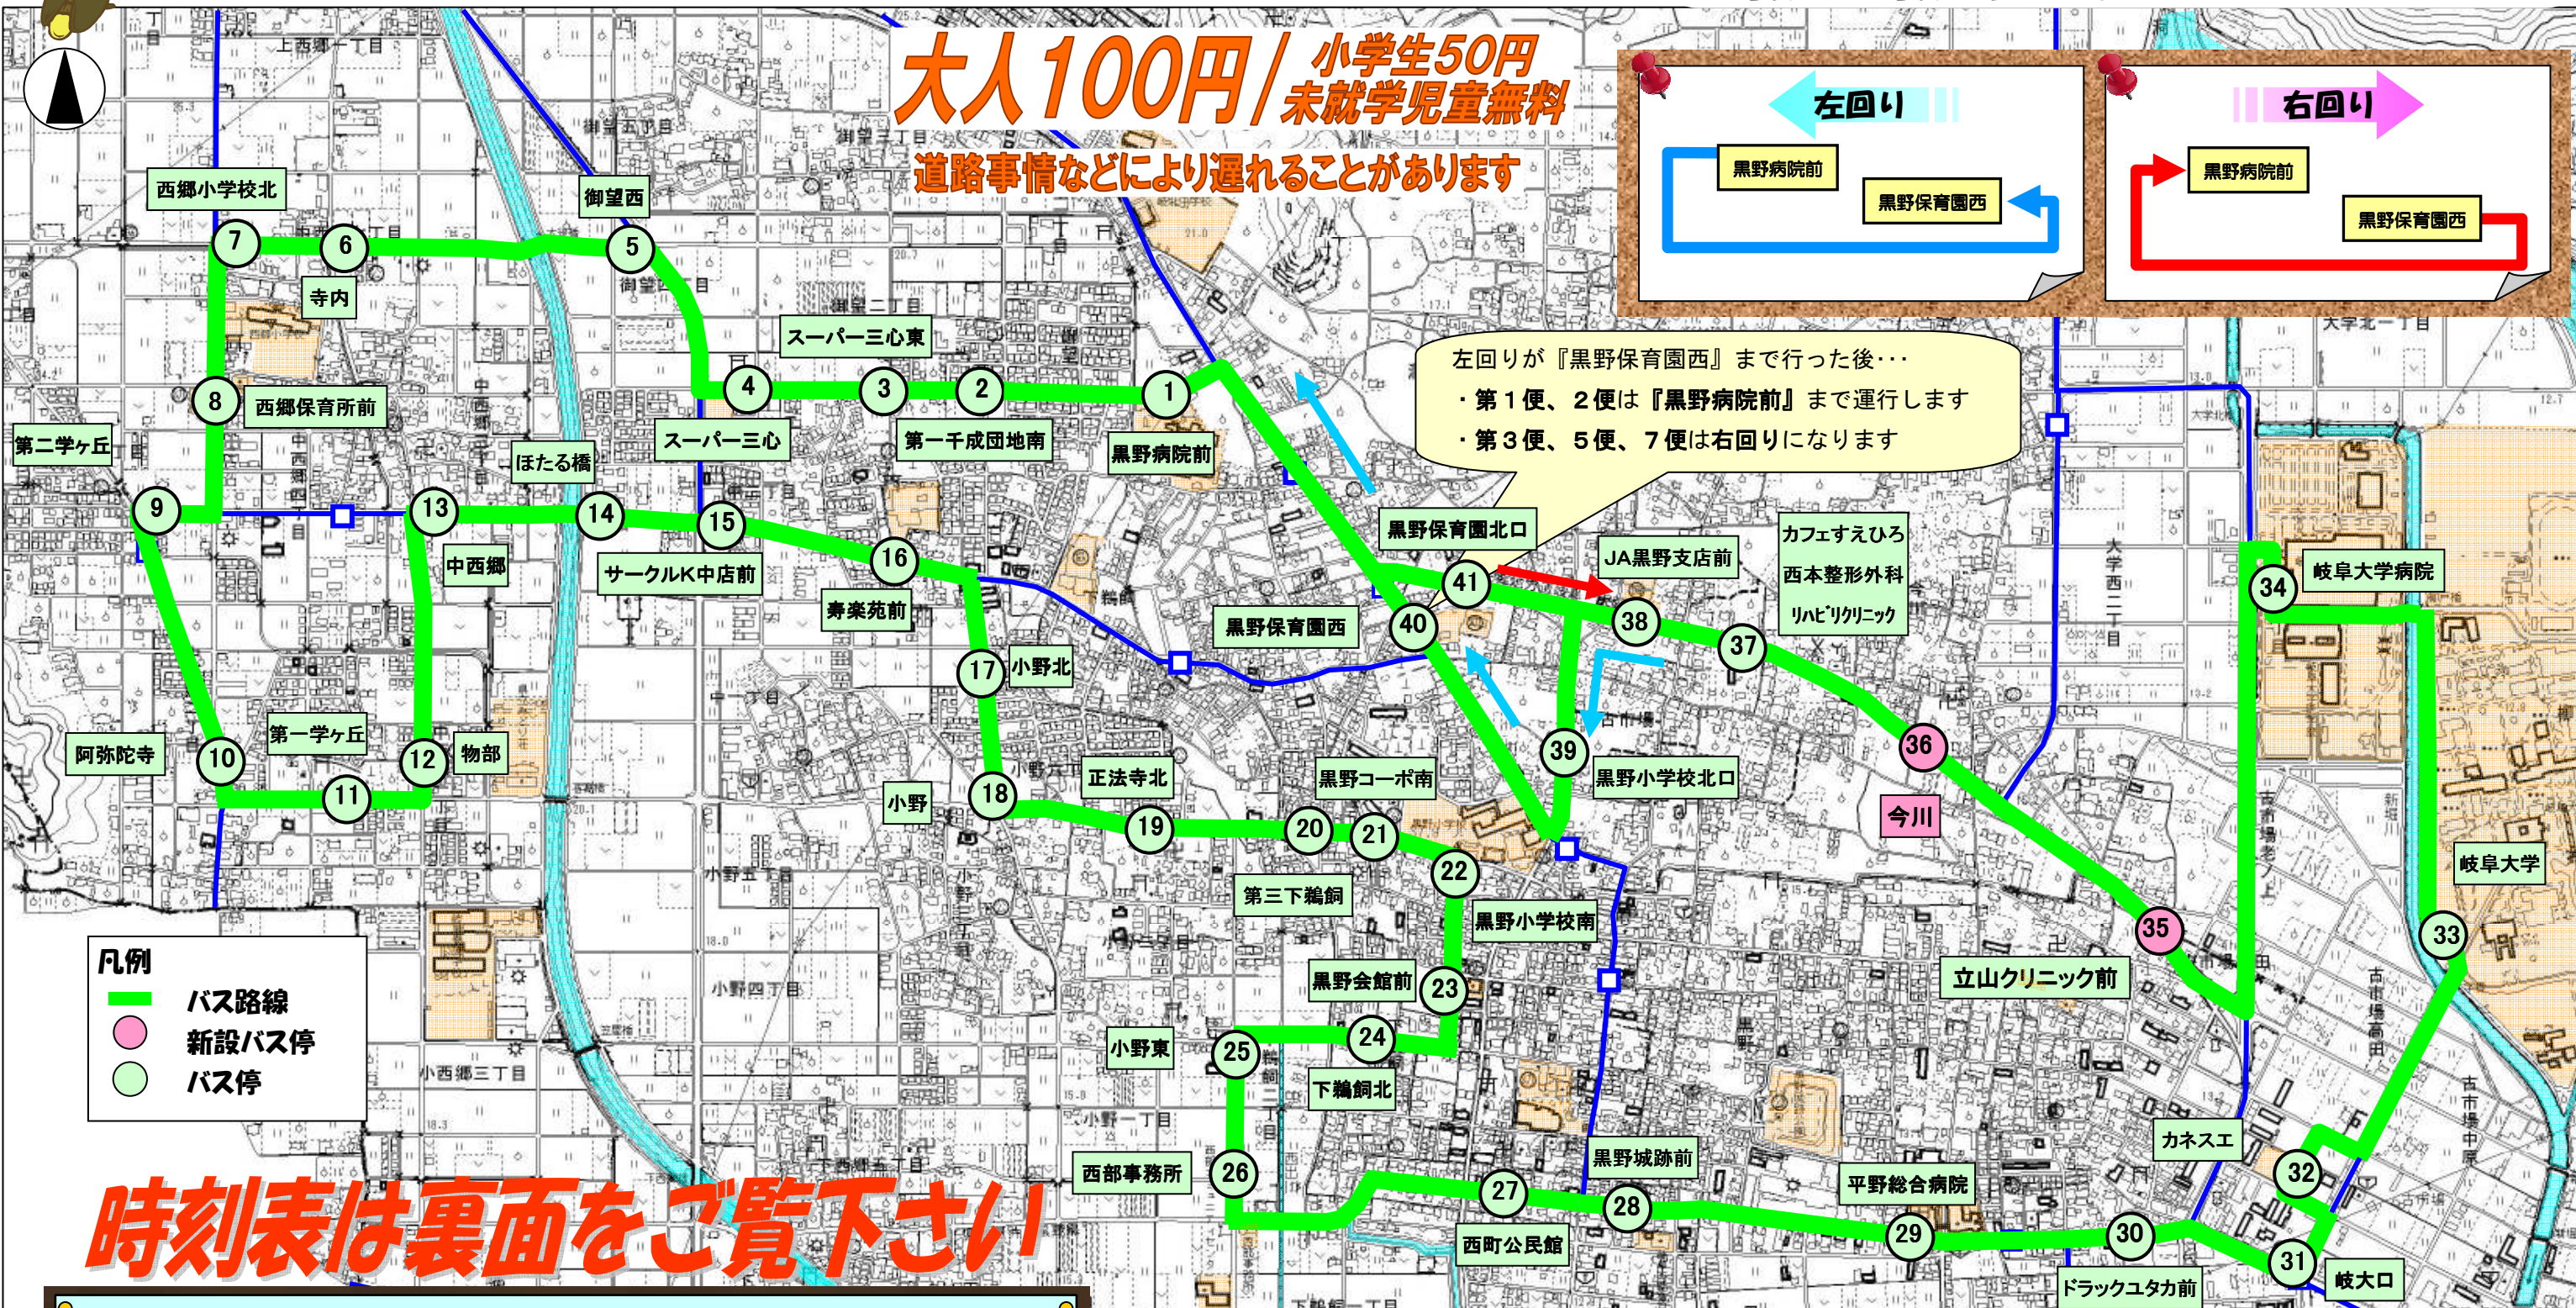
大人100円／小学生50円
未就学児童無料

道路事情などにより遅れることがあります

左回り
黒野病院前
黒野保育園西

右回り
黒野病院前
黒野保育園西

左回りが『黒野保育園西』まで行った後・・・
・第１便、２便は『黒野病院前』まで運行します
・第３便、５便、７便は右回りになります

西郷小学校北
7
6
寺内
御望西
5
スーパー三心東
4
3
2
1
8
西郷保育所前
スーパー三心
第一千成団地南
黒野病院前
第二学ヶ丘
ほたる橋
9
13
14
15
中西郷
サークルK中店前
16
寿楽苑前
黒野保育園北口
41
JA黒野支店前
カフェすえひろ
西本整形外科
ﾘﾊﾋﾞﾘｸﾘﾆｯｸ
34
岐阜大学病院
40
黒野保育園西
38
37
17
小野北
39
黒野小学校北口
36
今川
阿弥陀寺
10
第一学ヶ丘
12
物部
11
18
小野
正法寺北
黒野コーポ南
19
20
21
22
第三下鵜飼
黒野小学校南
岐阜大学
35
33
立山クリニック前
黒野会館前
23
凡例
バス路線
新設バス停
バス停
小野東
25
24
下鵜飼北
カネスエ
32
黒野城跡前
西部事務所
26
27
28
平野総合病院
29
30
31
西町公民館
ドラックユタカ前
岐大ロ

時刻表は裏面をご覧下さい